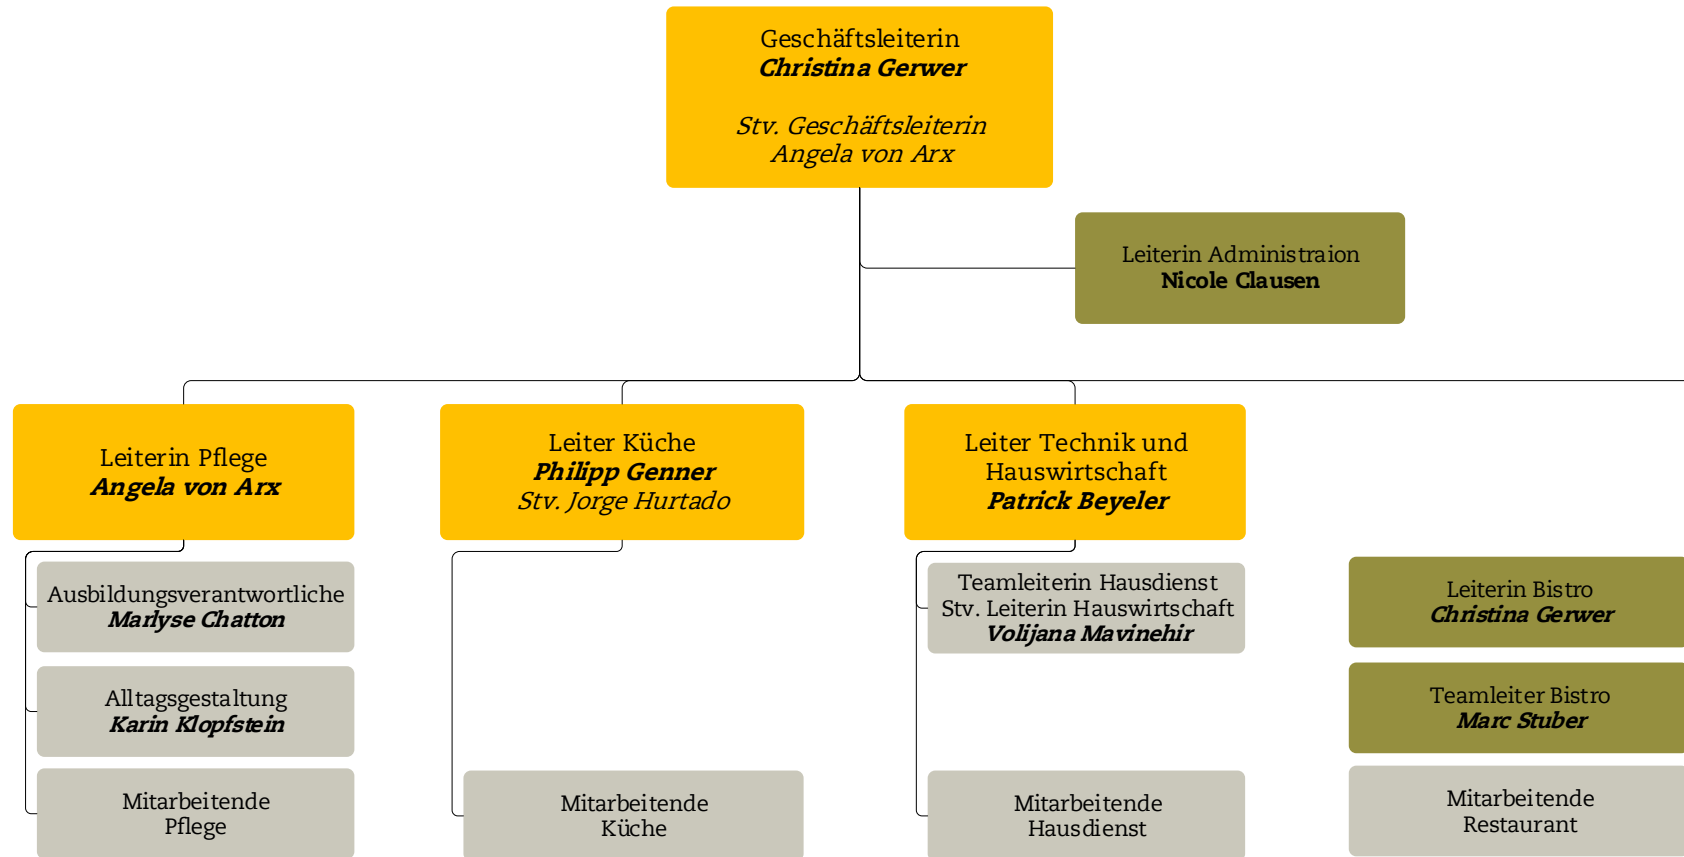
Geschäftsleiterin
***Christina Gerwer***

*Stv. Geschäftsleiterin*
*Angela von Arx*

Leiterin Administraion
**Nicole Clausen**

Leiterin Pflege
***Angela von Arx***

Leiter Küche
***Philipp Genner***
*Stv. Jorge Hurtado*

Leiter Technik und Hauswirtschaft
***Patrick Beyeler***

Ausbildungsverantwortliche
***Marlyse Chatton***

Alltagsgestaltung
***Karin Klopfstein***

Mitarbeitende Pflege

Mitarbeitende Küche

Teamleiterin Hausdienst
Stv. Leiterin Hauswirtschaft
***Volijana Mavinehir***

Mitarbeitende Hausdienst

Leiterin Bistro
***Christina Gerwer***

Teamleiter Bistro
***Marc Stuber***

Mitarbeitende Restaurant